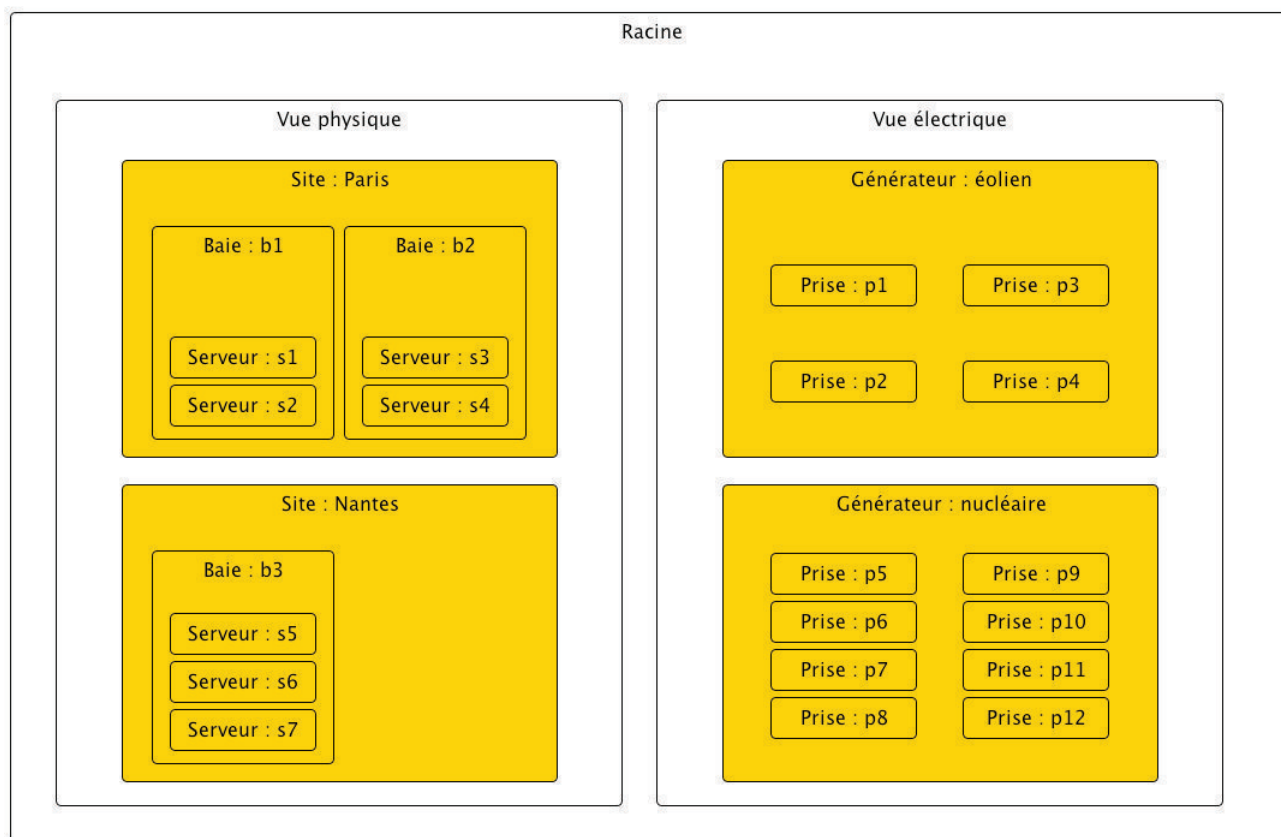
Racine

Vue physique

Site : Paris

Baie : b1

Serveur : s1

Serveur : s2

Baie : b2

Serveur : s3

Serveur : s4

Site : Nantes

Baie : b3

Serveur : s5

Serveur : s6

Serveur : s7

Vue électrique

Générateur : éolien

Prise : p1

Prise : p3

Prise : p2

Prise : p4

Générateur : nucléaire

Prise : p5

Prise : p9

Prise : p6

Prise : p10

Prise : p7

Prise : p11

Prise : p8

Prise : p12